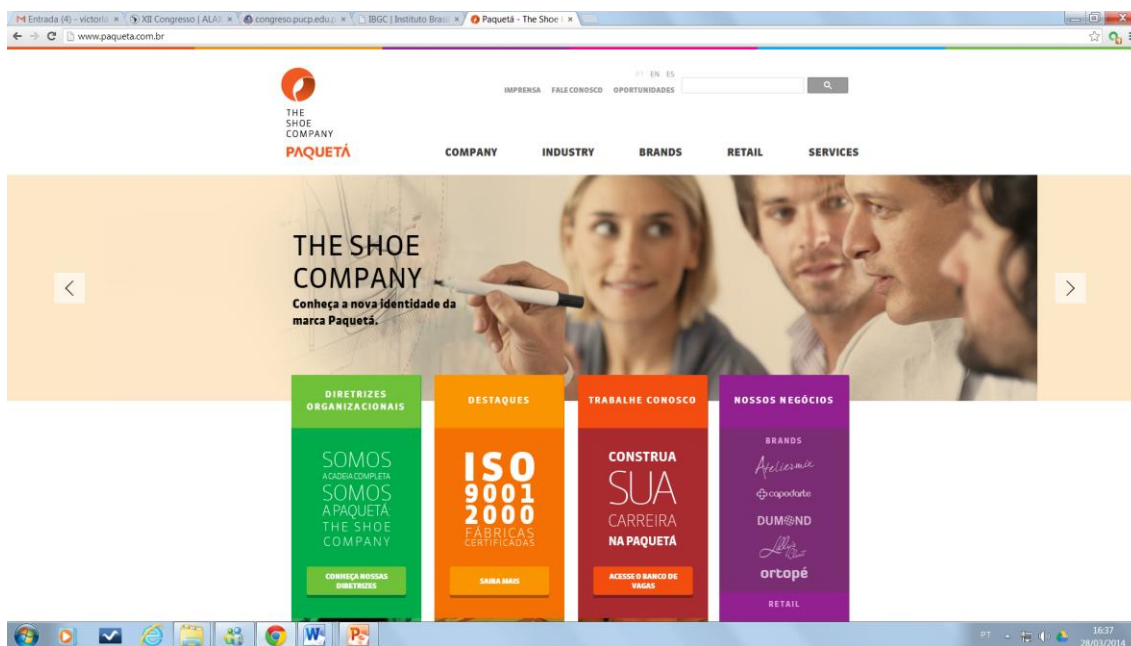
M Entrada (4) - victoria × | XII Congresso | ALA × | congreso.pucp.edu.p × | IBGC | Instituto Brasi × | Paquetá - The Shoe | ×

www.paqueta.com.br

THE SHOE COMPANY
PAQUETÁ

PT EN ES
IMPRENSA FALE CONOSCO OPORTUNIDADES

COMPANY INDUSTRY BRANDS RETAIL SERVICES

THE SHOE COMPANY
Conheça a nova identidade da marca Paquetá.

DIRETRIZES ORGANIZACIONAIS
SOMOS
A CADEIA COMPLETA
SOMOS
A PAQUETÁ
THE SHOE COMPANY
CONHEÇA NOSSAS DIRETRIZES

DESTAQUES
ISO 9001 2000
FÁBRICAS CERTIFICADAS
SAIBA MAIS

TRABALHE CONOSCO
CONSTRUA
SUA
CARREIRA
NA PAQUETÁ
ACESSE O BANCO DE VAGAS

NOSSOS NEGÓCIOS
BRANDS
Atelier mix
capodarte
DUMOND
Lilly's Closet
ortopé
RETAIL

PT 16:37 28/03/2014